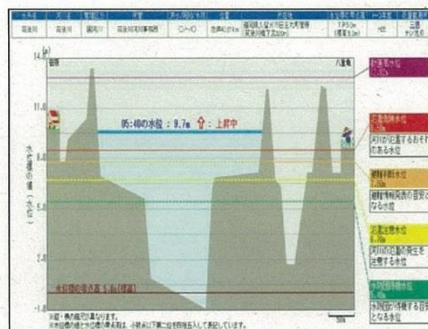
| 水系名 | 河川名 | 観測所 | 所管 | 零点の標高(T.P.m) | 計画高水位 | 所在地 | 水位計の種類 | 水位計設置 |
|---|---|---|---|---|---|---|---|---|
| 筑後川 | 筑後川 | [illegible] | 筑後川河川事務所 | -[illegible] | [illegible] | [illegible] | T.P.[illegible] | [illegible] |

14.0
11.0
8.0
5.0
2.0
-1.0

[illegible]
八重亀

水位標の値(水位)

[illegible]:48の水位：9.7m ⇧：上昇中

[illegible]水位

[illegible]
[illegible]

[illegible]

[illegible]

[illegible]

水位標の零点の高さ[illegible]

※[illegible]
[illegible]